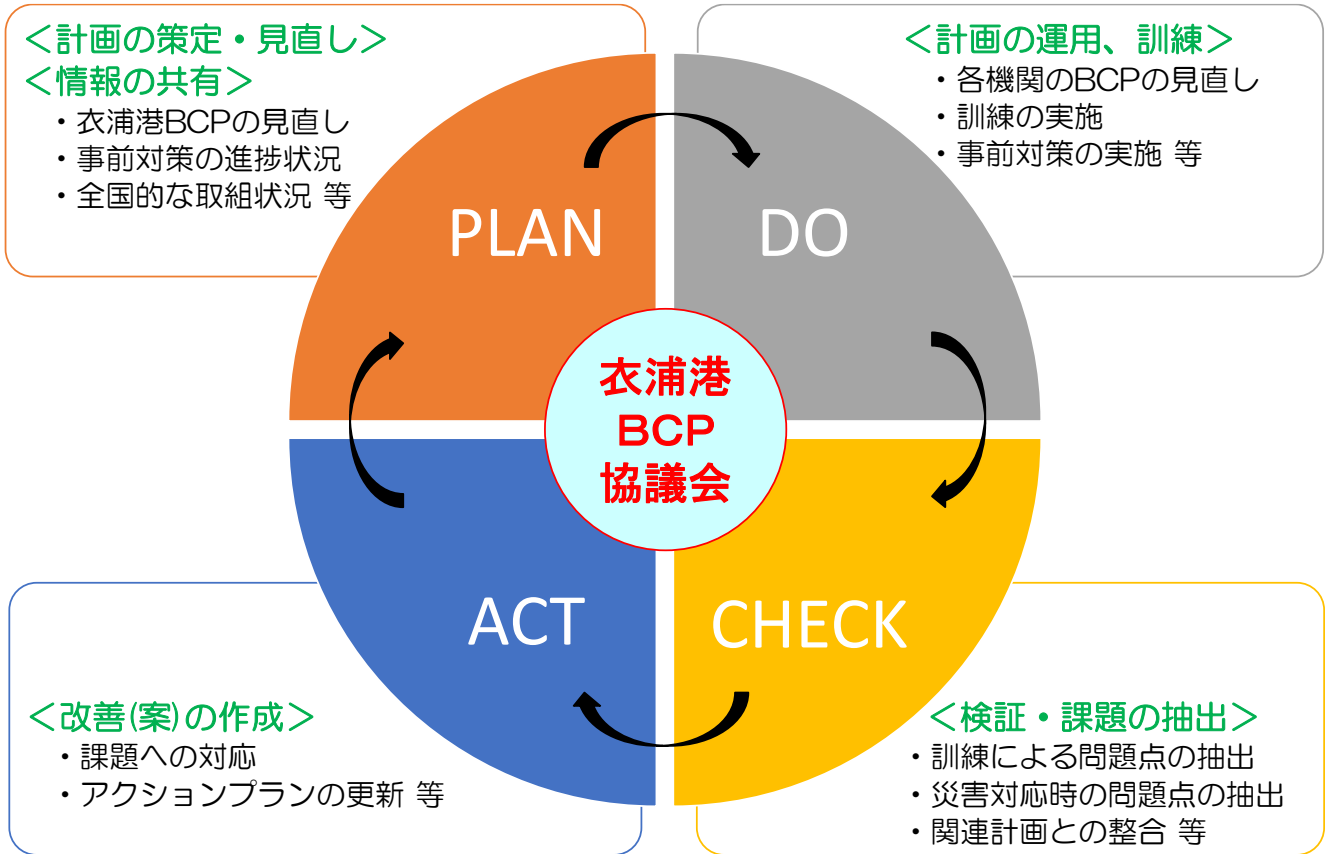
＜計画の策定・見直し＞
＜情報の共有＞
・衣浦港BCPの見直し
・事前対策の進捗状況
・全国的な取組状況 等

＜計画の運用、訓練＞
・各機関のBCPの見直し
・訓練の実施
・事前対策の実施 等

PLAN

DO

衣浦港
BCP
協議会

ACT

CHECK

＜改善(案)の作成＞
・課題への対応
・アクションプランの更新 等

＜検証・課題の抽出＞
・訓練による問題点の抽出
・災害対応時の問題点の抽出
・関連計画との整合 等